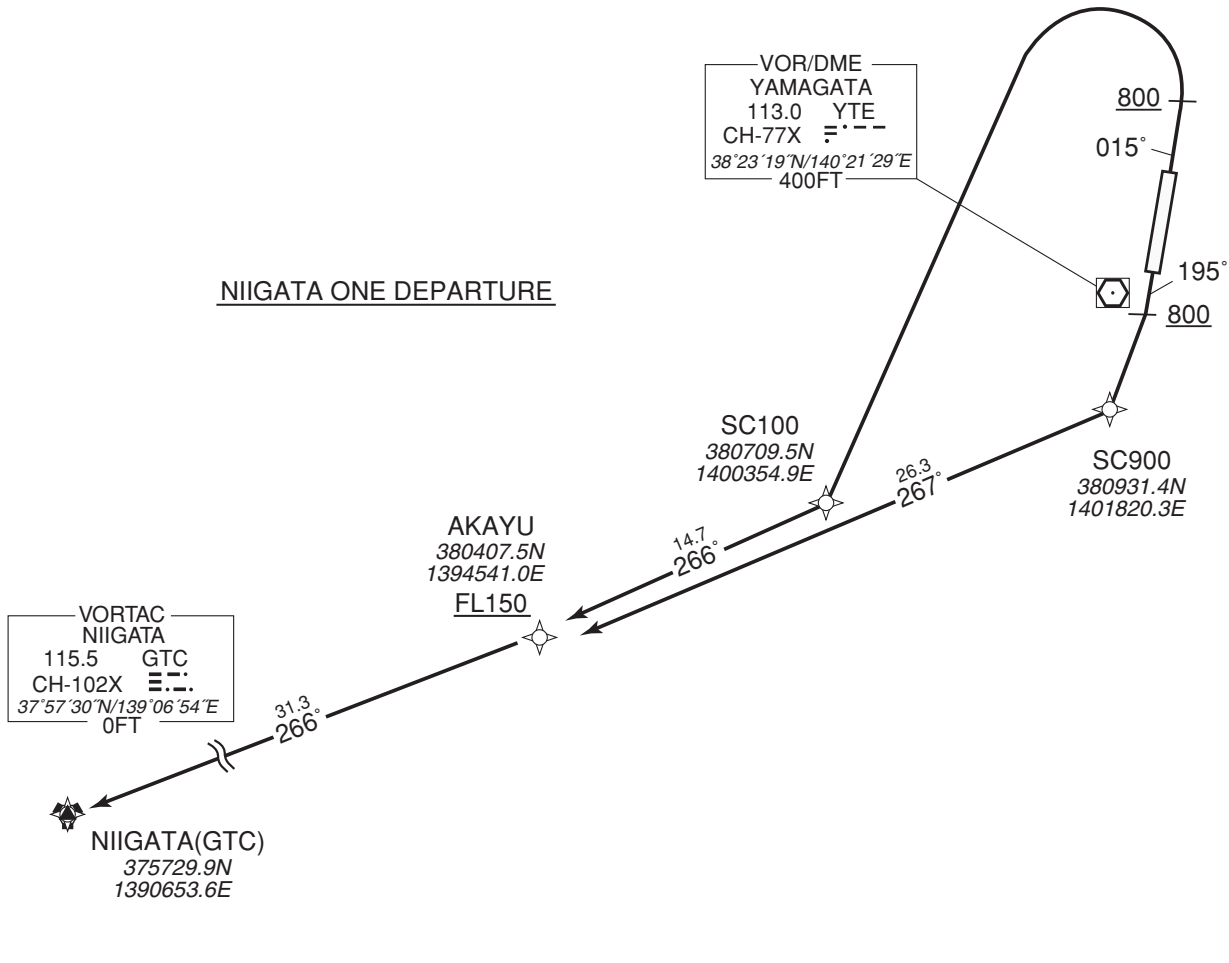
VOR/DME
YAMAGATA
113.0 YTE
CH-77X
38°23´19˝N/140°21´29˝E
400FT

800

015°

195°

800

NIIGATA ONE DEPARTURE

SC100
380709.5N
1400354.9E

26.3
267°

SC900
380931.4N
1401820.3E

AKAYU
380407.5N
1394541.0E
FL150

14.7
266°

VORTAC
NIIGATA
115.5 GTC
CH-102X
37°57´30˝N/139°06´54˝E
0FT

31.3
266°

NIIGATA(GTC)
375729.9N
1390653.6E